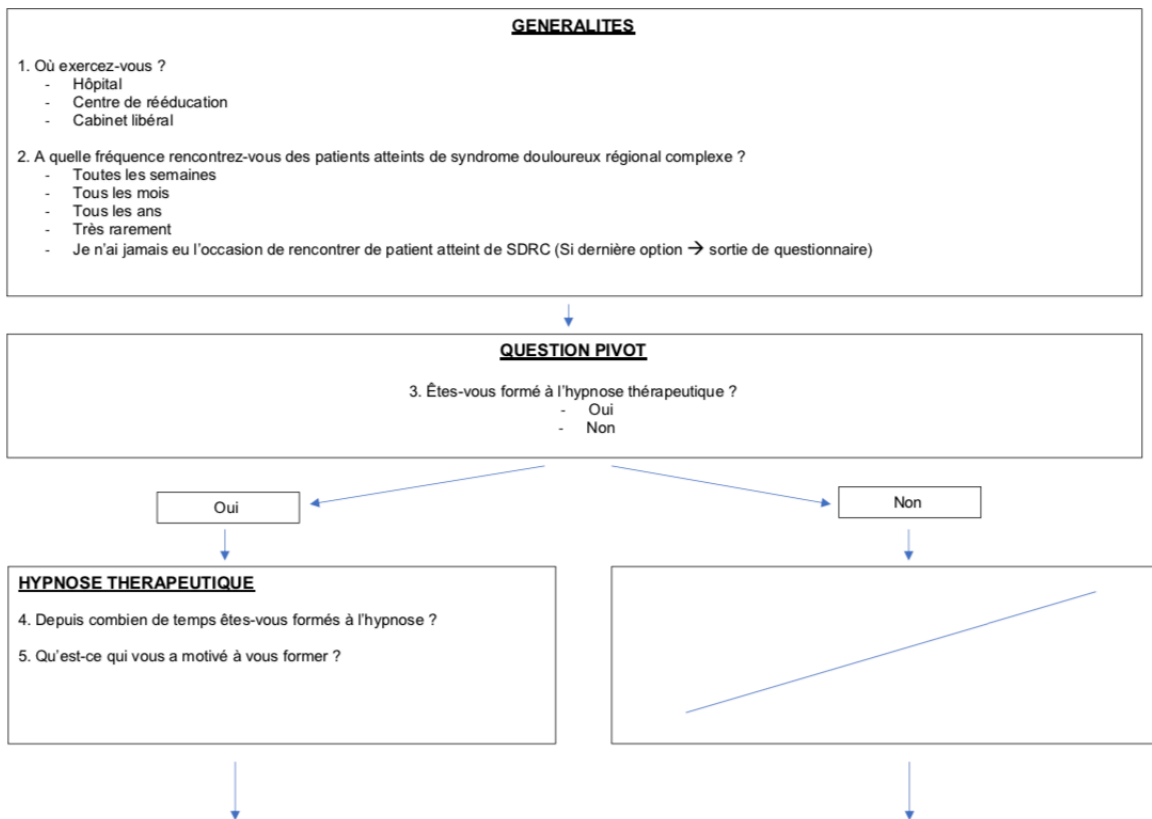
GENERALITES

1. Où exercez-vous ?
- Hôpital
- Centre de rééducation
- Cabinet libéral

2. A quelle fréquence rencontrez-vous des patients atteints de syndrome douloureux régional complexe ?
- Toutes les semaines
- Tous les mois
- Tous les ans
- Très rarement
- Je n'ai jamais eu l'occasion de rencontrer de patient atteint de SDRC (Si dernière option → sortie de questionnaire)

QUESTION PIVOT

3. Êtes-vous formé à l'hypnose thérapeutique ?
- Oui
- Non

Oui

Non

HYPNOSE THERAPEUTIQUE

4. Depuis combien de temps êtes-vous formés à l'hypnose ?

5. Qu'est-ce qui vous a motivé à vous former ?